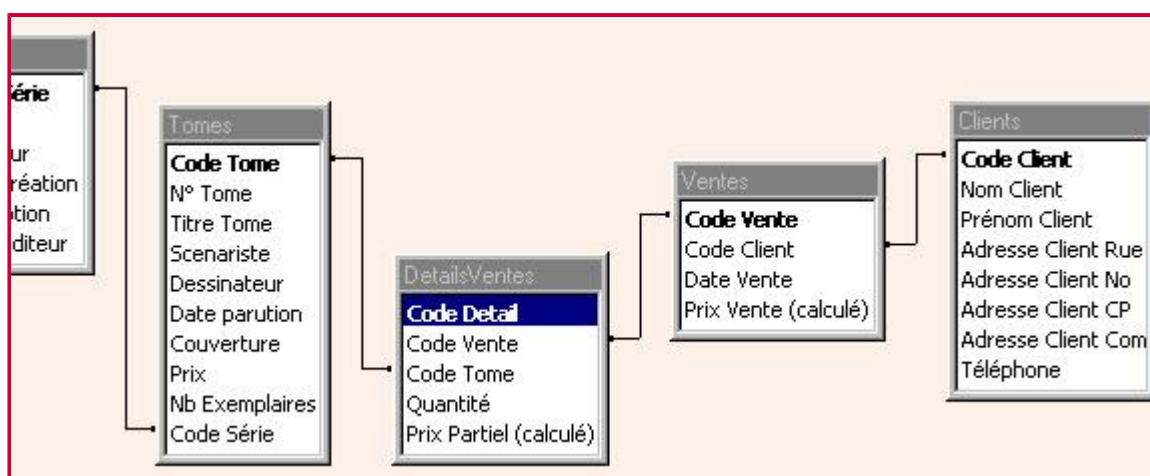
érie
ur
réation
tion
diteur

Tomes
Code Tome
N° Tome
Titre Tome
Scenariste
Dessinateur
Date parution
Couverture
Prix
Nb Exemplaires
Code Série

DetailsVentes
Code Detail
Code Vente
Code Tome
Quantité
Prix Partiel (calculé)

Ventes
Code Vente
Code Client
Date Vente
Prix Vente (calculé)

Clients
Code Client
Nom Client
Prénom Client
Adresse Client Rue
Adresse Client No
Adresse Client CP
Adresse Client Com
Téléphone